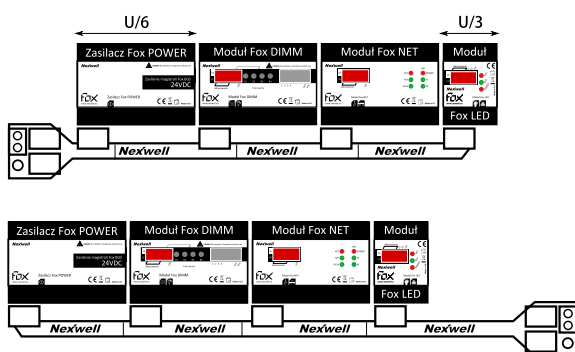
U/6

U/3

Zasilacz Fox POWER

Nexwell

Zasilanie magistrali Fox Bus

24VDC

Zasilacz Fox POWER

Moduł Fox DIMM

Moduł Fox DIMM

Moduł Fox NET

Moduł

Fox LED

Nexwell

Nexwell

Nexwell

Zasilacz Fox POWER

Nexwell

Zasilanie magistrali Fox Bus

24VDC

Moduł Fox DIMM

Moduł Fox NET

Moduł

Fox LED

Nexwell

Nexwell

Nexwell

Nexwell